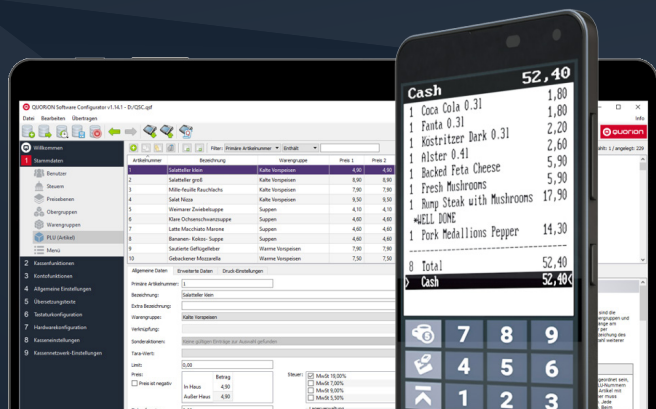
QUORION Software Configurator v1.14.1 - D:/QSC.qsf

Datei Bearbeiten Übertragen

Willkommen
1 Stammdaten
Benutzer
Steuern
Preisebenen
Obergruppen
Warengruppen
PLU (Artikel)
Menü
2 Kassenfunktionen
3 Kontofunktionen
4 Allgemeine Einstellungen
5 Übersetzungstexte
6 Tastaturkonfiguration
7 Hardwarekonfiguration
8 Kassenberichte
9 Kassennetzwerk-Einstellungen

Filter: Primäre Artikelnummer Enthält

| Artikelnummer | Bezeichnung | Warengruppe | Preis 1 | Preis 2 |
|---|---|---|---|---|
| 1 | Salatteller klein | Kalte Vorspeisen | 4,90 | 4,90 |
| 2 | Salatteller groß | Kalte Vorspeisen | 8,90 | 8,90 |
| 3 | Mille-feuille Rauchlachs | Kalte Vorspeisen | 7,90 | 7,90 |
| 4 | Salat Nizza | Kalte Vorspeisen | 9,50 | 9,50 |
| 5 | Weimarer Zwiebelsuppe | Suppen | 4,10 | 4,10 |
| 6 | Klare Ochsenschwanzsuppe | Suppen | 4,60 | 4,60 |
| 7 | Latte Macchiato Marone | Suppen | 4,60 | 4,60 |
| 8 | Bananen- Kokos- Suppe | Suppen | 4,60 | 4,60 |
| 9 | Sautierte Geflügelleber | Warme Vorspeisen | 7,50 | 7,50 |
| 10 | Gebackener Mozzarella | Warme Vorspeisen | 7,50 | 7,50 |

Allgemeine Daten | Erweiterte Daten | Druck-Einstellungen

Primäre Artikelnummer: 1
Bezeichnung: Salatteller klein
Extra Bezeichnung:
Warengruppe: Kalte Vorspeisen
Verknüpfung:
Sonderaktionen: Keine gültigen Einträge zur Auswahl gefunden
Tara-Wert:
Limit: 0,00
Preis: Betrag
Preis ist negativ
In Haus 4,90
Außer Haus 4,90
Steuer:
MwSt 19,00%
MwSt 7,00%
MwSt 9,00%
MwSt 5,50%

info
QUORION
1 / angelegt: 329

Cash 52,40
1 Coca Cola 0.3l 1,80
1 Fanta 0.3l 1,80
1 Kostritzer Dark 0.3l 2,20
1 Alster 0.4l 2,60
1 Backed Feta Cheese 5,90
1 Fresh Mushrooms 5,90
1 Rump Steak with Mushrooms 17,90
*WELL DONE
1 Pork Medallions Pepper 14,30
8 Total 52,40
Cash 52,40

7 8 9
4 5 6